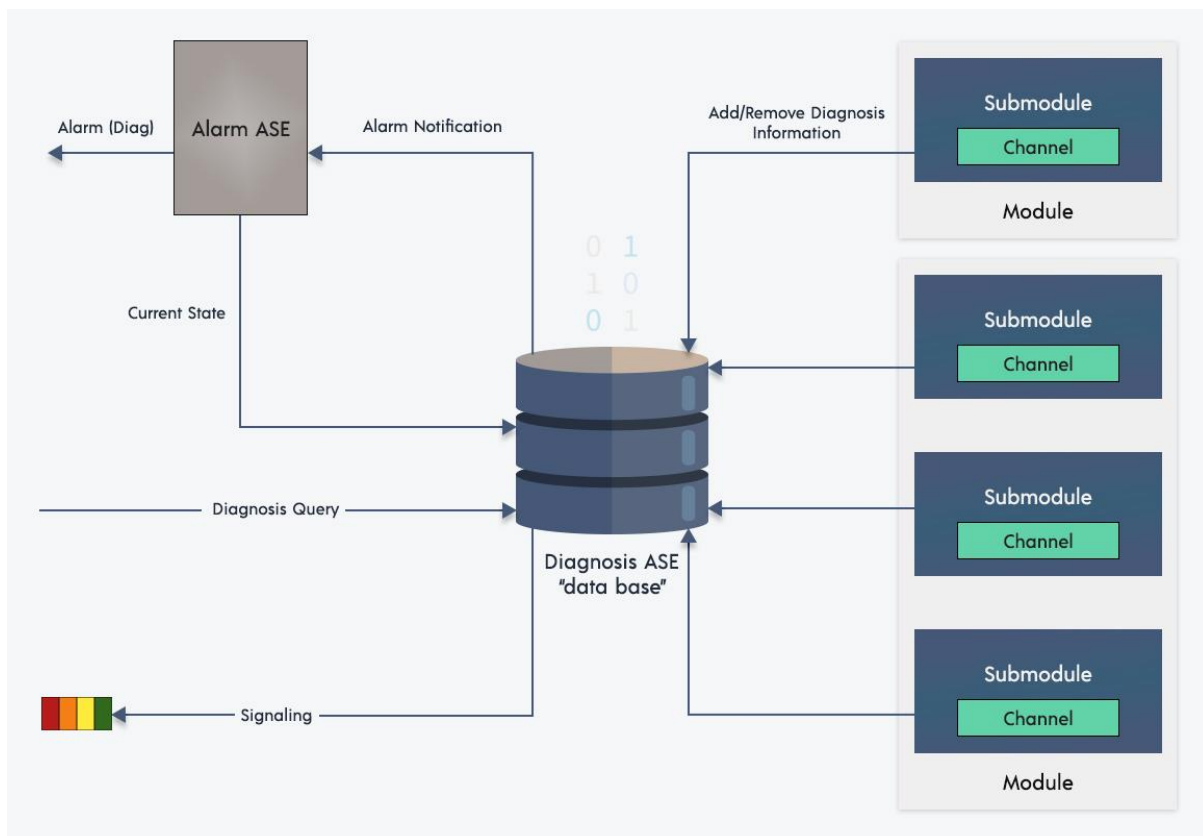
Alarm (Diag)

Alarm ASE

Alarm Notification

Add/Remove Diagnosis Information

Submodule

Channel

Module

0 1
1 0
0 1

Current State

Submodule

Channel

Submodule

Channel

Diagnosis Query

Diagnosis ASE
"data base"

Submodule

Channel

Signaling

Module